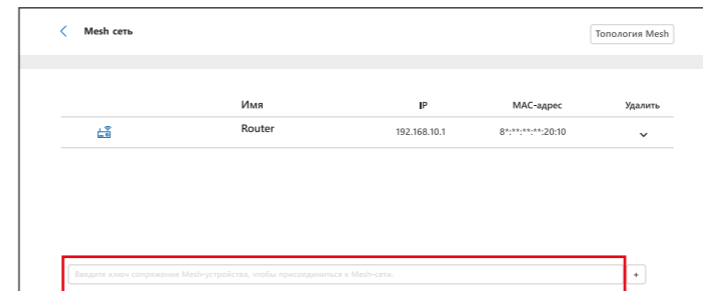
Mesh сеть

Топология Mesh

| | Имя | IP | MAC-адрес | Удалить |
|---|---|---|---|---|
| | Router | 192.168.10.1 | 8*:**:**:**:20:10 | |

Введите ключ сопряжения Mesh-устройства, чтобы присоединиться к Mesh-сети.

+